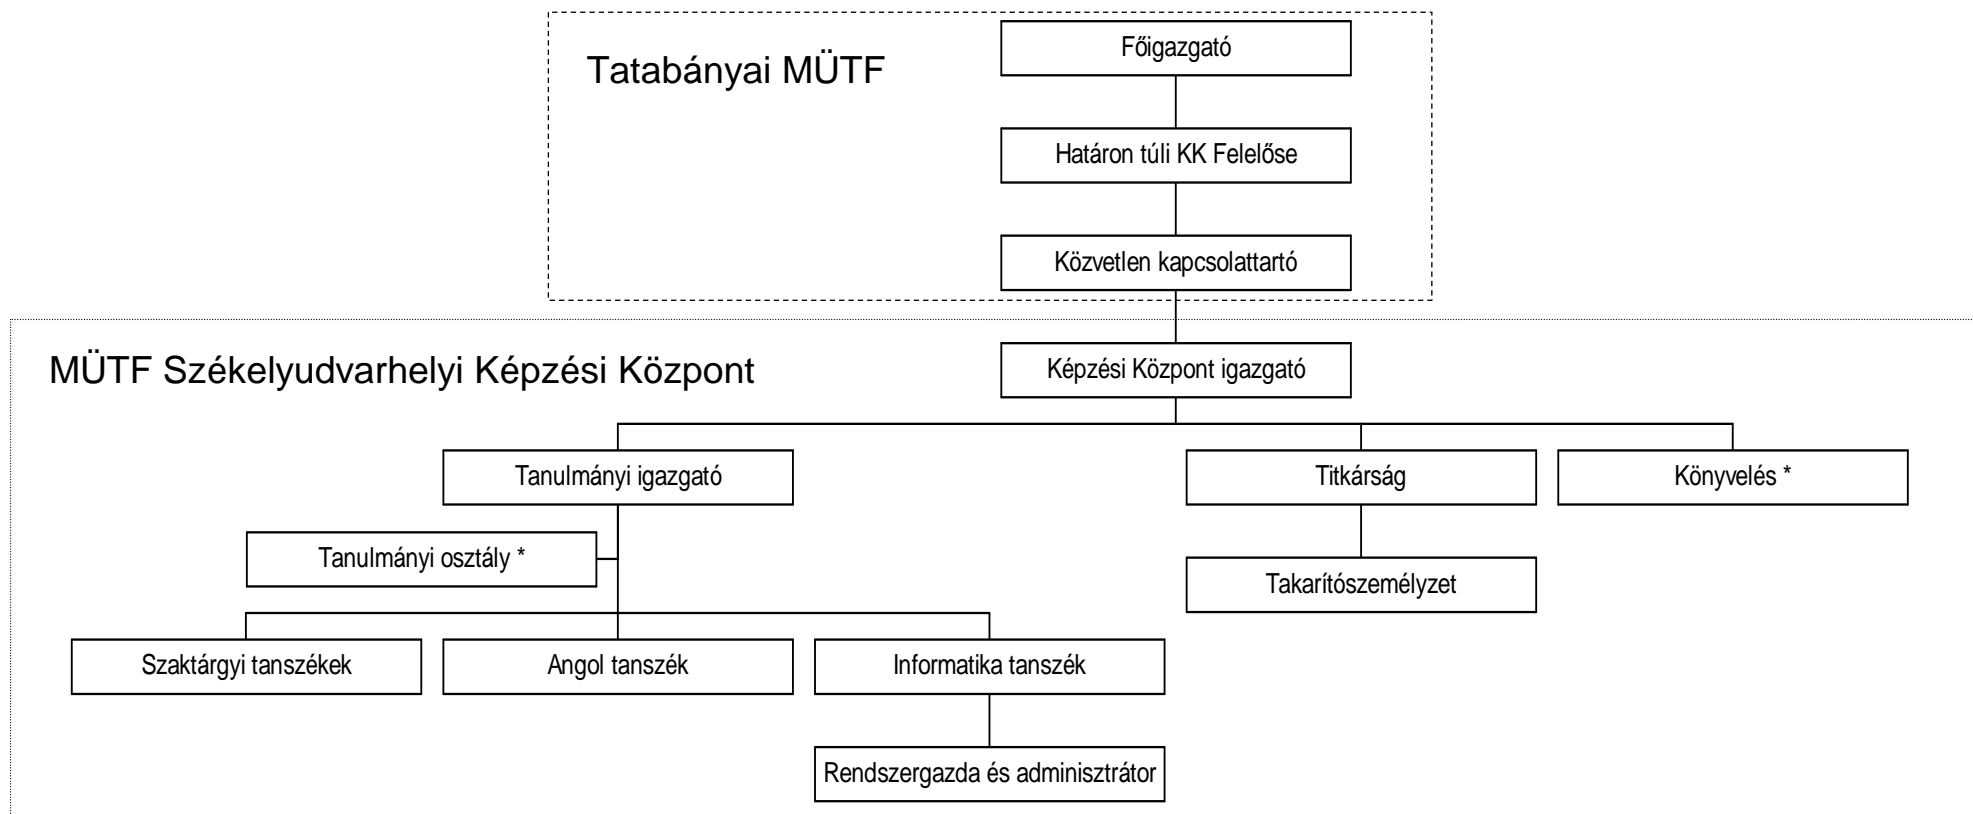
Tatabányai MÜTF

Főigazgató

Határon túli KK Felelőse

Közvetlen kapcsolattartó

MÜTF Székelyudvarhelyi Képzési Központ

Képzési Központ igazgató

Tanulmányi igazgató

Titkárság

Könyvelés *

Tanulmányi osztály *

Takarítószemélyzet

Szaktárgyi tanszékek

Angol tanszék

Informatika tanszék

Rendszergazda és adminisztrátor